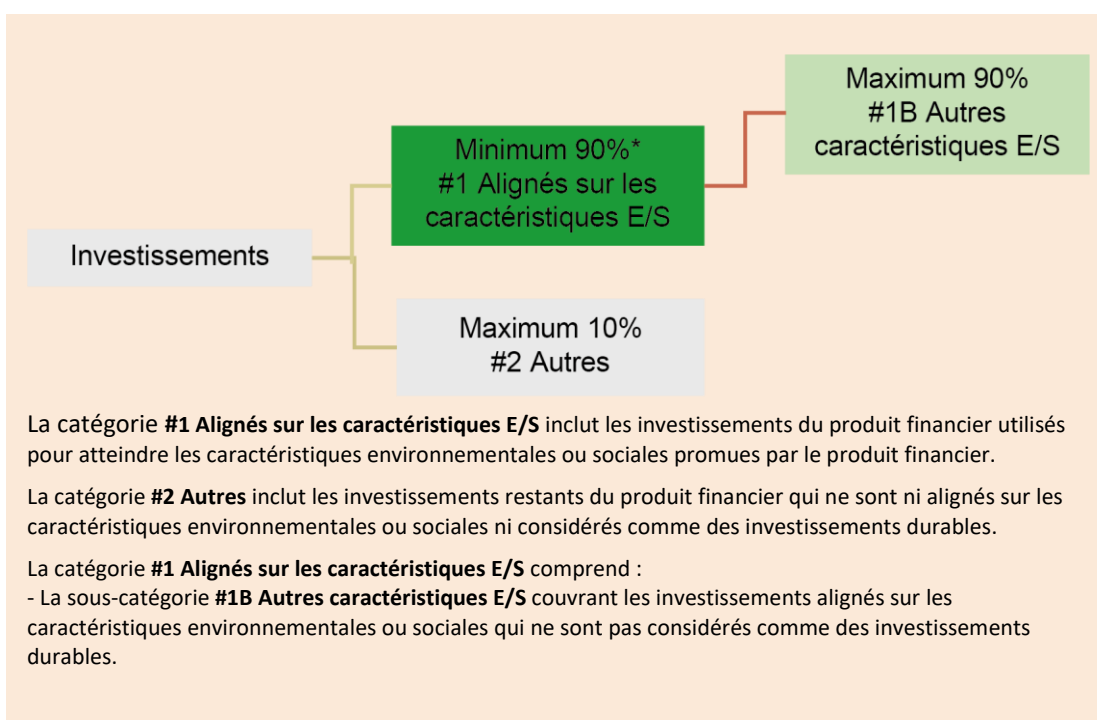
Maximum 90%
#1B Autres caractéristiques E/S

Minimum 90%*
#1 Alignés sur les caractéristiques E/S

Investissements

Maximum 10%
#2 Autres

La catégorie **#1 Alignés sur les caractéristiques E/S** inclut les investissements du produit financier utilisés pour atteindre les caractéristiques environnementales ou sociales promues par le produit financier.

La catégorie **#2 Autres** inclut les investissements restants du produit financier qui ne sont ni alignés sur les caractéristiques environnementales ou sociales ni considérés comme des investissements durables.

La catégorie **#1 Alignés sur les caractéristiques E/S** comprend :
- La sous-catégorie **#1B Autres caractéristiques E/S** couvrant les investissements alignés sur les caractéristiques environnementales ou sociales qui ne sont pas considérés comme des investissements durables.